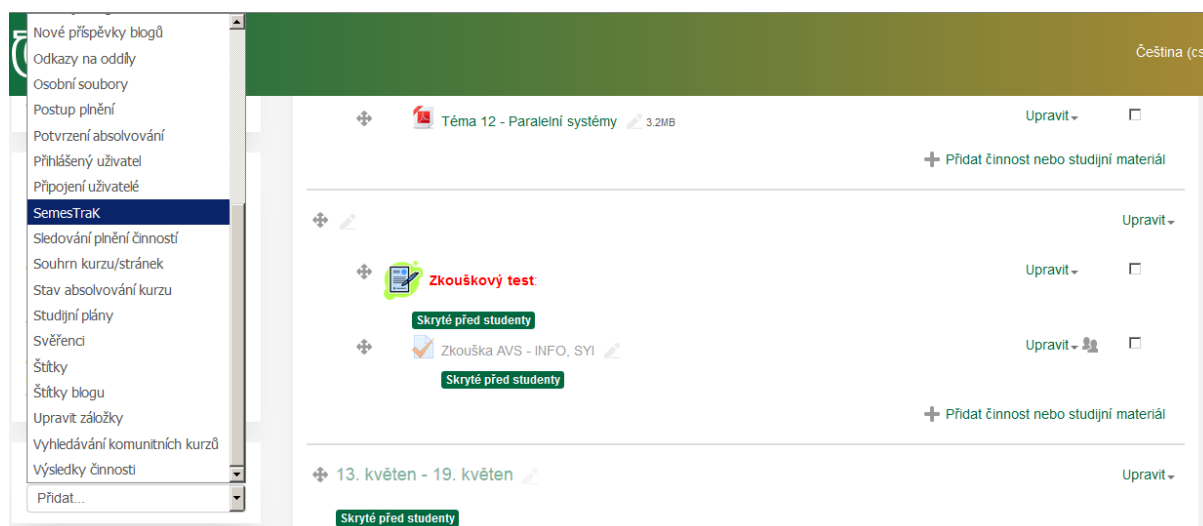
Nové příspěvky blogů
Odkazy na oddíly
Osobní soubory
Postup plnění
Potvrzení absolvování
Přihlášený uživatel
Připojení uživatelé
SemesTraK
Sledování plnění činností
Souhrn kurzu/stránek
Stav absolvování kurzu
Studijní plány
Svěřenci
Štítky
Štítky blogu
Upravit záložky
Vyhledávání komunitních kurzů
Výsledky činnosti

Přidat...

Čeština (cs

Téma 12 - Paralelní systémy 3.2MB
Upravit
Přidat činnost nebo studijní materiál

Upravit

Zkouškový test
Upravit
Skryté před studenty

Zkouška AVS - INFO, SYI
Upravit
Skryté před studenty

Přidat činnost nebo studijní materiál

13. květen - 19. květen
Upravit
Skryté před studenty